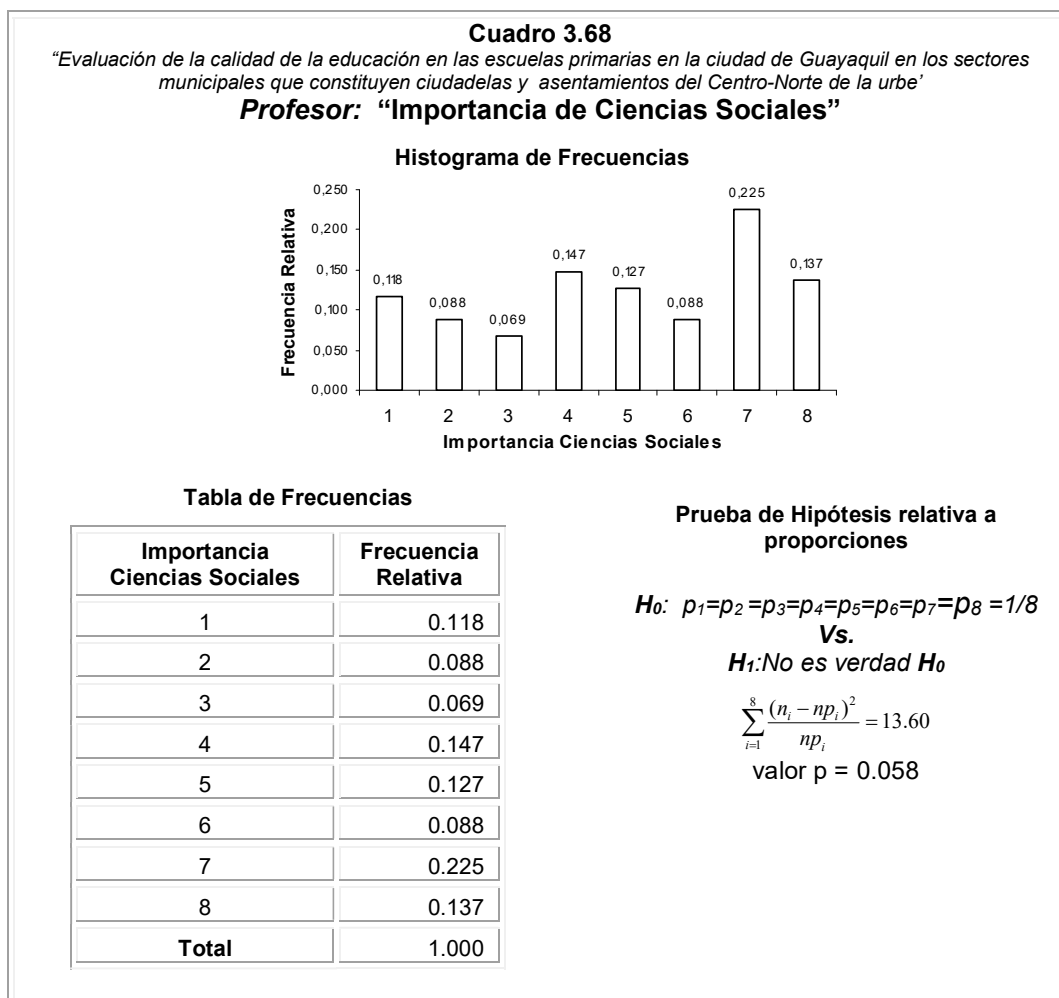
Cuadro 3.68
"Evaluación de la calidad de la educación en las escuelas primarias en la ciudad de Guayaquil en los sectores municipales que constituyen ciudadelas y asentamientos del Centro-Norte de la urbe'
Profesor: "Importancia de Ciencias Sociales"

Histograma de Frecuencias

Frecuencia Relativa

0,250
0,200
0,150
0,100
0,050
0,000

0,118
0,088
0,069
0,147
0,127
0,088
0,225
0,137

1 2 3 4 5 6 7 8

Importancia Ciencias Sociales

Tabla de Frecuencias

| Importancia Ciencias Sociales | Frecuencia Relativa |
|---|---|
| 1 | 0.118 |
| 2 | 0.088 |
| 3 | 0.069 |
| 4 | 0.147 |
| 5 | 0.127 |
| 6 | 0.088 |
| 7 | 0.225 |
| 8 | 0.137 |
| Total | 1.000 |

Prueba de Hipótesis relativa a proporciones

$H_0$: $p_1=p_2=p_3=p_4=p_5=p_6=p_7=p_8=1/8$
Vs.
$H_1$:No es verdad $H_0$

$\sum_{i=1}^{8}\frac{(n_i-np_i)^2}{np_i}=13.60$
valor p = 0.058